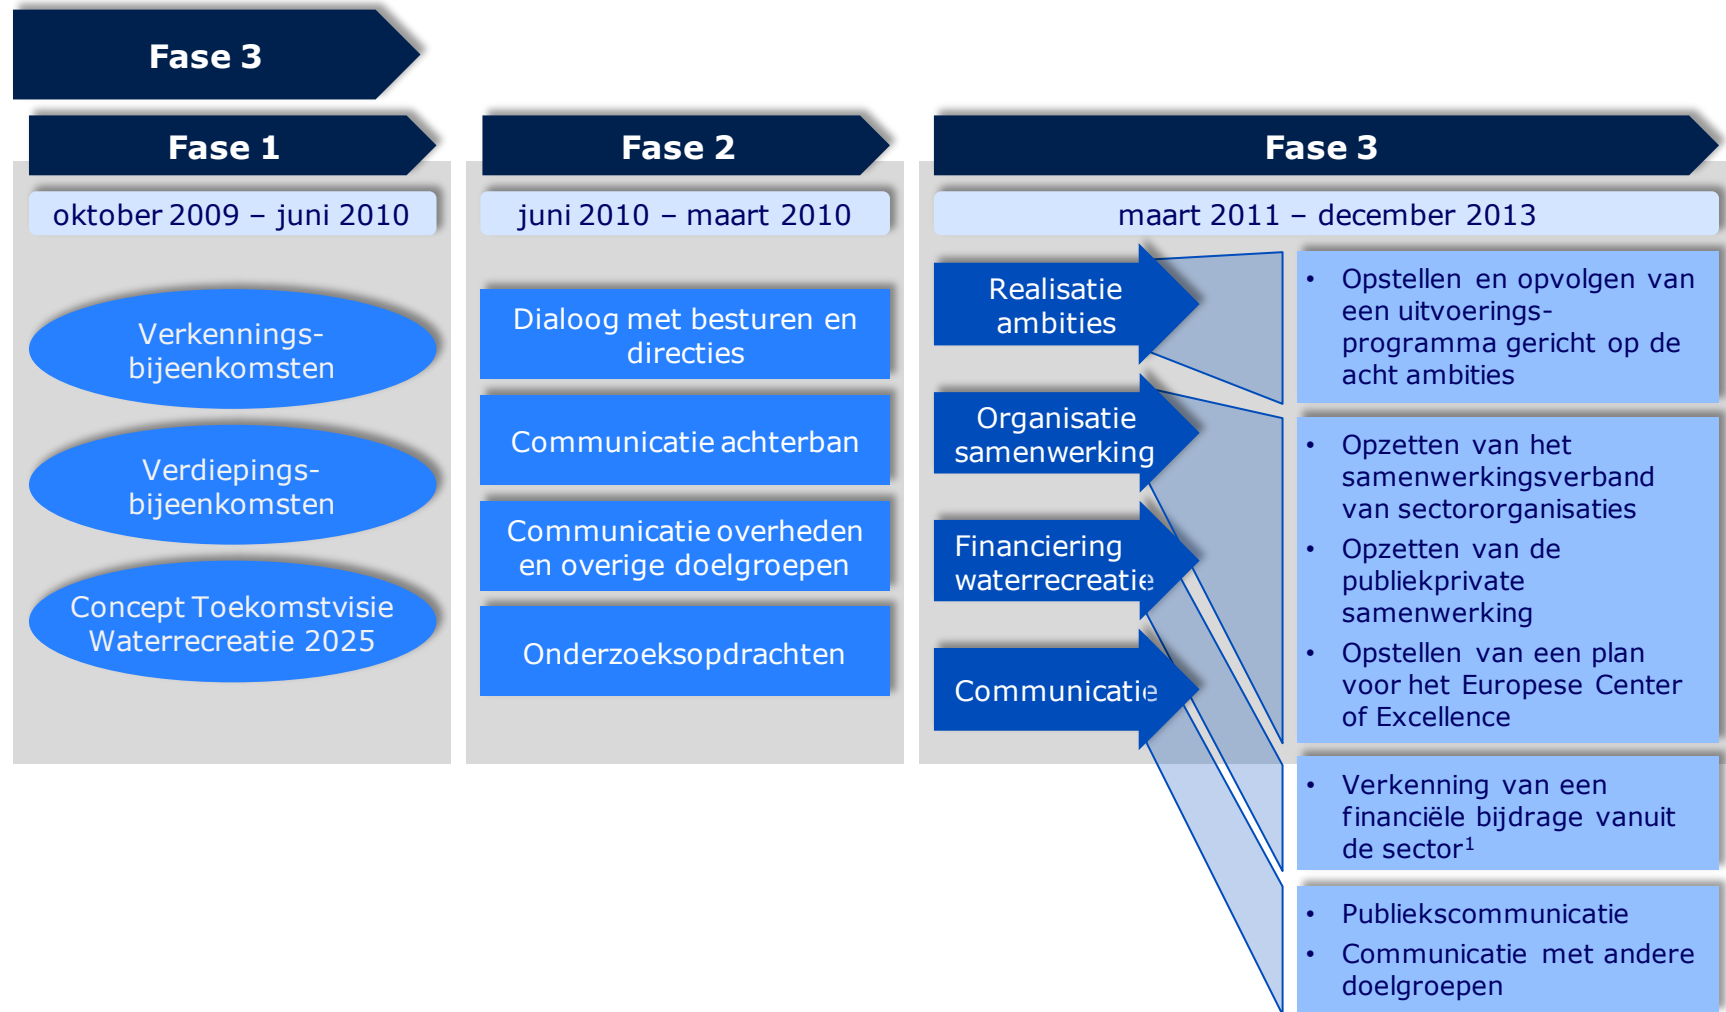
Fase 3

Fase 1

oktober 2009 – juni 2010

Verkenningsbijeenkomsten

Verdiepingsbijeenkomsten

Concept Toekomstvisie Waterrecreatie 2025

Fase 2

juni 2010 – maart 2010

Dialoog met besturen en directies

Communicatie achterban

Communicatie overheden en overige doelgroepen

Onderzoeksopdrachten

Fase 3

maart 2011 – december 2013

Realisatie ambities

Organisatie samenwerking

Financiering waterrecreatie

Communicatie

- Opstellen en opvolgen van een uitvoeringsprogramma gericht op de acht ambities

- Opzetten van het samenwerkingsverband van sectororganisaties
- Opzetten van de publiekprivate samenwerking
- Opstellen van een plan voor het Europese Center of Excellence

- Verkenning van een financiële bijdrage vanuit de sector$^1$

- Publiekscommunicatie
- Communicatie met andere doelgroepen